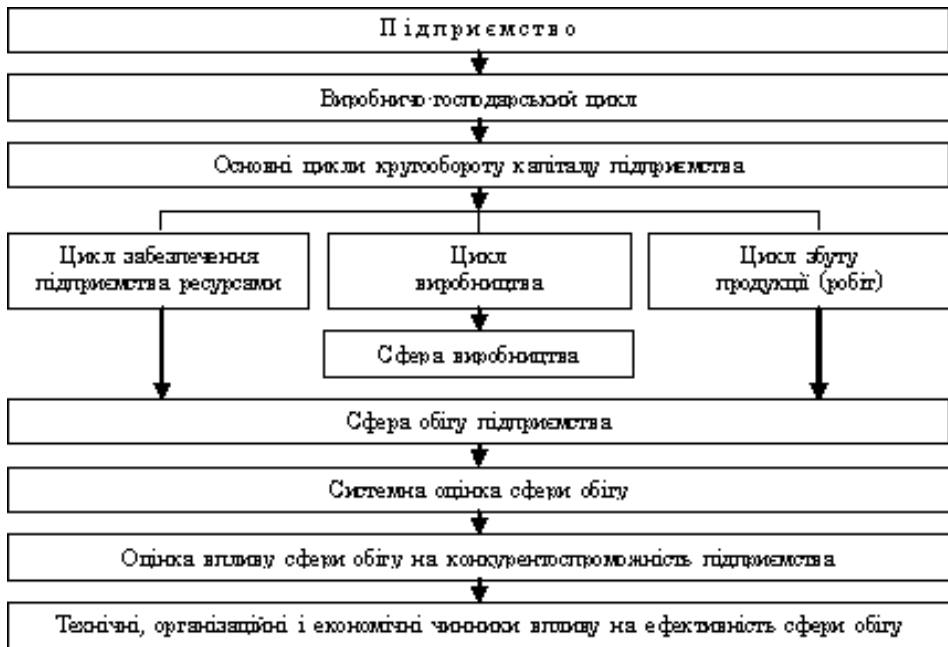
Підприємство

Виробничо-господарський цикл

Основні цикли кругообороту капіталу підприємства

Цикл забезпечення підприємства ресурсами

Цикл виробництва

Цикл збуту продукції (робіт)

Сфера виробництва

Сфера обігу підприємства

Системна оцінка сфери обігу

Оцінка впливу сфери обігу на конкурентоспроможність підприємства

Технічні, організаційні і економічні чинники впливу на ефективність сфери обігу